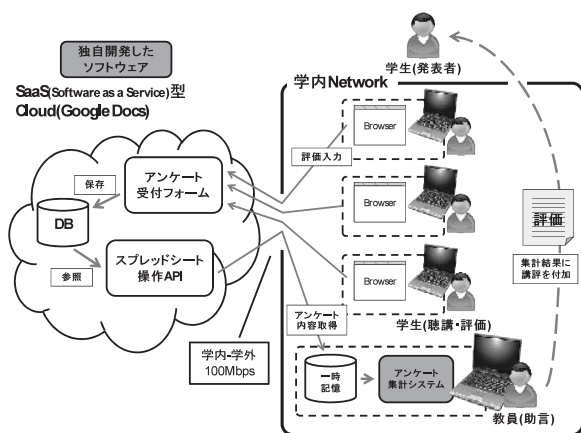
独自開発した ソフトウェア

SaaS(Software as a Service)型 Cloud(Google Docs)

学生(発表者)

学内Network

保存

DB

アンケート 受付フォーム

参照

スプレッドシート 操作API

評価入力

Browser

Browser

Browser

評価

集計結果に 講評を付加

アンケート 内容取得

学生(聴講・評価)

学内-学外 100Mbps

一時 記憶

アンケート 集計システム

教員(助言)